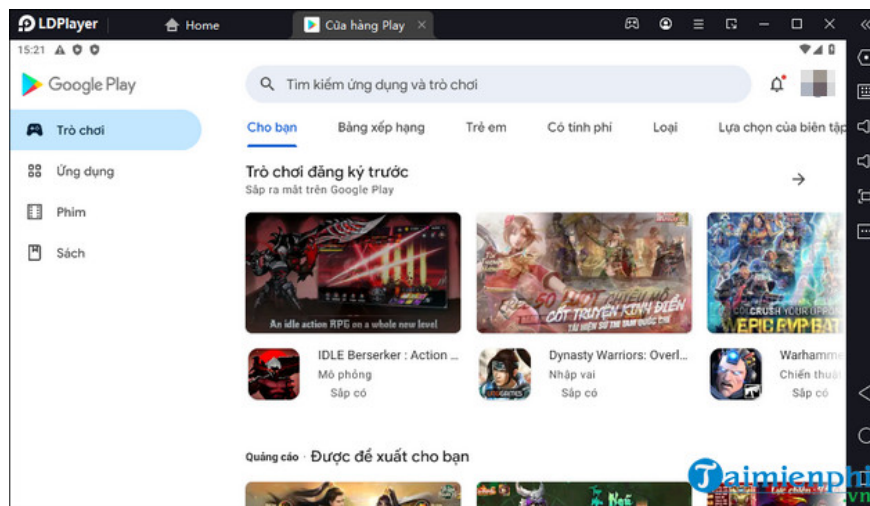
LDPlayer Home Cửa hàng Play

15:21

Google Play

Tìm kiếm ứng dụng và trò chơi

Trò chơi
Ứng dụng
Phim
Sách

Cho bạn Bảng xếp hạng Trẻ em Có tính phí Loại Lựa chọn của biên tập

Trò chơi đăng ký trước
Sắp ra mắt trên Google Play

An idle action RPG on a whole new level

CỐT TRUYỆN KINH ĐIỂN

CRUSH YOUR FOES EPIC PVP BAT

IDLE Berserker : Action ...
Mô phỏng
Sắp có

Dynasty Warriors: Overl...
Nhập vai
Sắp có

Warhamme
Chiến thuật
Sắp có

Quảng cáo · Được đề xuất cho bạn

Taimienphi .vn